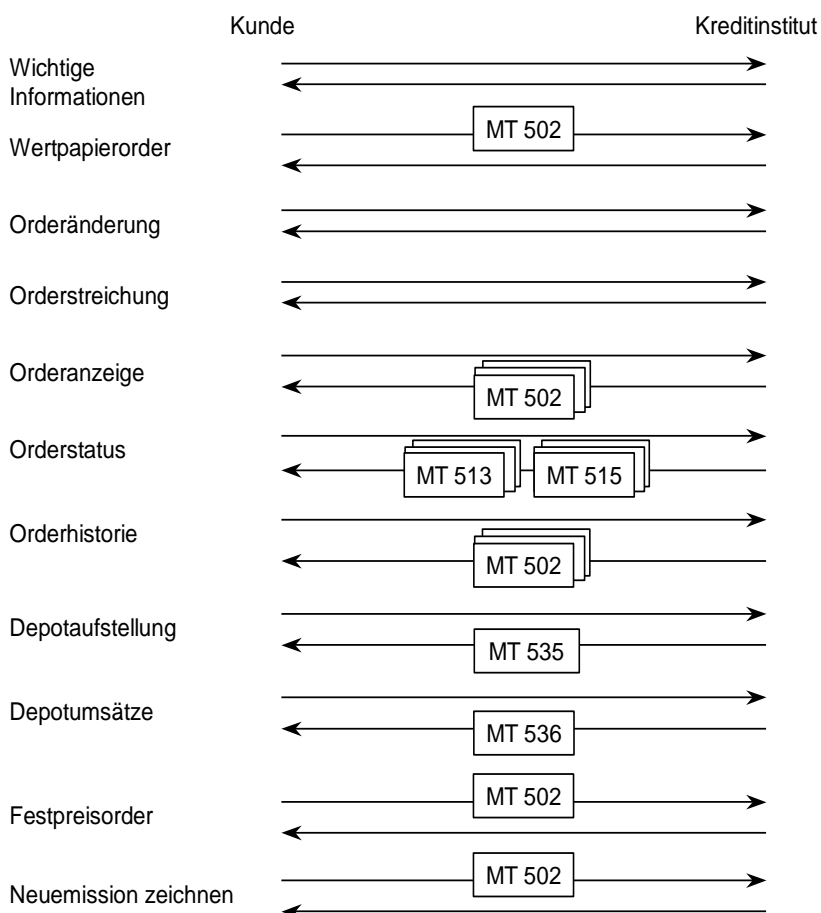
Kunde

Kreditinstitut

Wichtige Informationen

Wertpapierorder

MT 502

Orderänderung

Orderstreichung

Orderanzeige

MT 502

Orderstatus

MT 513

MT 515

Orderhistorie

MT 502

Depotaufstellung

MT 535

Depotumsätze

MT 536

Festpreisorder

MT 502

Neuemission zeichnen

MT 502